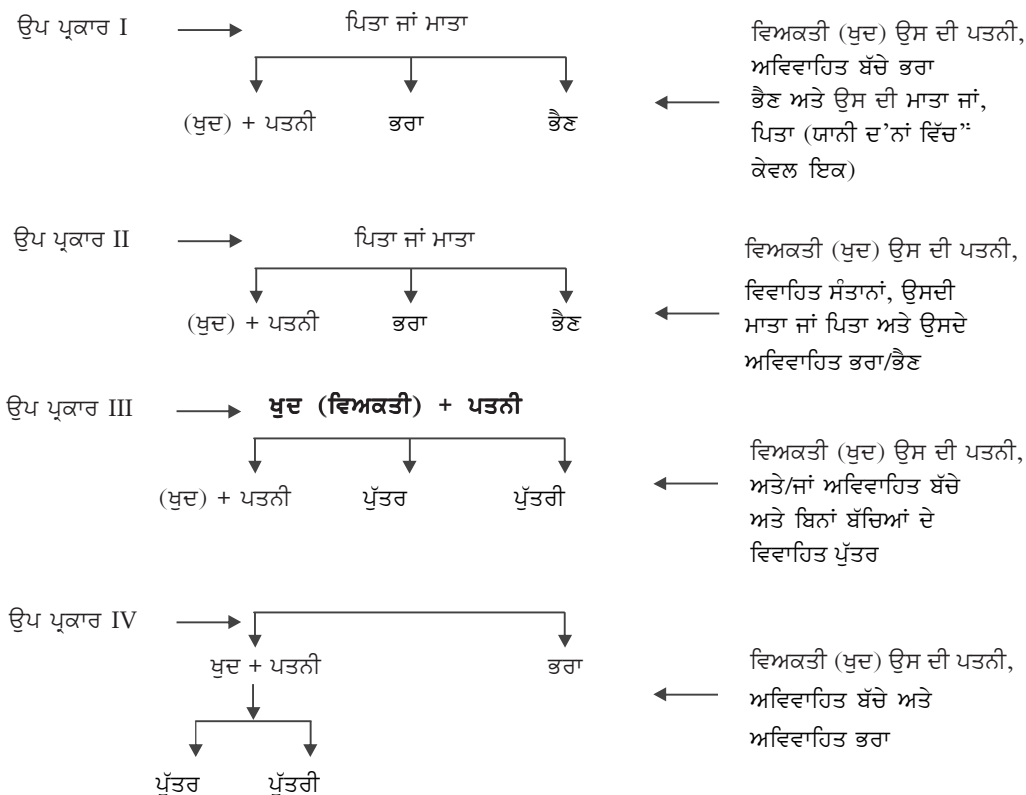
ਉਪ ਪ੍ਰਕਾਰ I

ਪਿਤਾ ਜਾਂ ਮਾਤਾ

(ਖੁਦ) + ਪਤਨੀ ਭਰਾ ਭੈਣ

ਵਿਅਕਤੀ (ਖੁਦ) ਉਸ ਦੀ ਪਤਨੀ, ਅਵਿਵਾਹਿਤ ਬੱਚੇ ਭਰਾ ਭੈਣ ਅਤੇ ਉਸ ਦੀ ਮਾਤਾ ਜਾਂ, ਪਿਤਾ (ਯਾਨੀ ਦ'ਨਾਂ ਵਿੱਚ" ਕੇਵਲ ਇਕ)

ਉਪ ਪ੍ਰਕਾਰ II

ਪਿਤਾ ਜਾਂ ਮਾਤਾ

(ਖੁਦ) + ਪਤਨੀ ਭਰਾ ਭੈਣ

ਵਿਅਕਤੀ (ਖੁਦ) ਉਸ ਦੀ ਪਤਨੀ, ਵਿਵਾਹਿਤ ਸੰਤਾਨਾਂ, ਉਸਦੀ ਮਾਤਾ ਜਾਂ ਪਿਤਾ ਅਤੇ ਉਸਦੇ ਅਵਿਵਾਹਿਤ ਭਰਾ/ਭੈਣ

ਉਪ ਪ੍ਰਕਾਰ III

**ਖੁਦ (ਵਿਅਕਤੀ) + ਪਤਨੀ**

(ਖੁਦ) + ਪਤਨੀ ਪੁੱਤਰ ਪੁੱਤਰੀ

ਵਿਅਕਤੀ (ਖੁਦ) ਉਸ ਦੀ ਪਤਨੀ, ਅਤੇ/ਜਾਂ ਅਵਿਵਾਹਿਤ ਬੱਚੇ ਅਤੇ ਬਿਨਾਂ ਬੱਚਿਆਂ ਦੇ ਵਿਵਾਹਿਤ ਪੁੱਤਰ

ਉਪ ਪ੍ਰਕਾਰ IV

ਖੁਦ + ਪਤਨੀ ਭਰਾ

ਪੁੱਤਰ ਪੁੱਤਰੀ

ਵਿਅਕਤੀ (ਖੁਦ) ਉਸ ਦੀ ਪਤਨੀ, ਅਵਿਵਾਹਿਤ ਬੱਚੇ ਅਤੇ ਅਵਿਵਾਹਿਤ ਭਰਾ